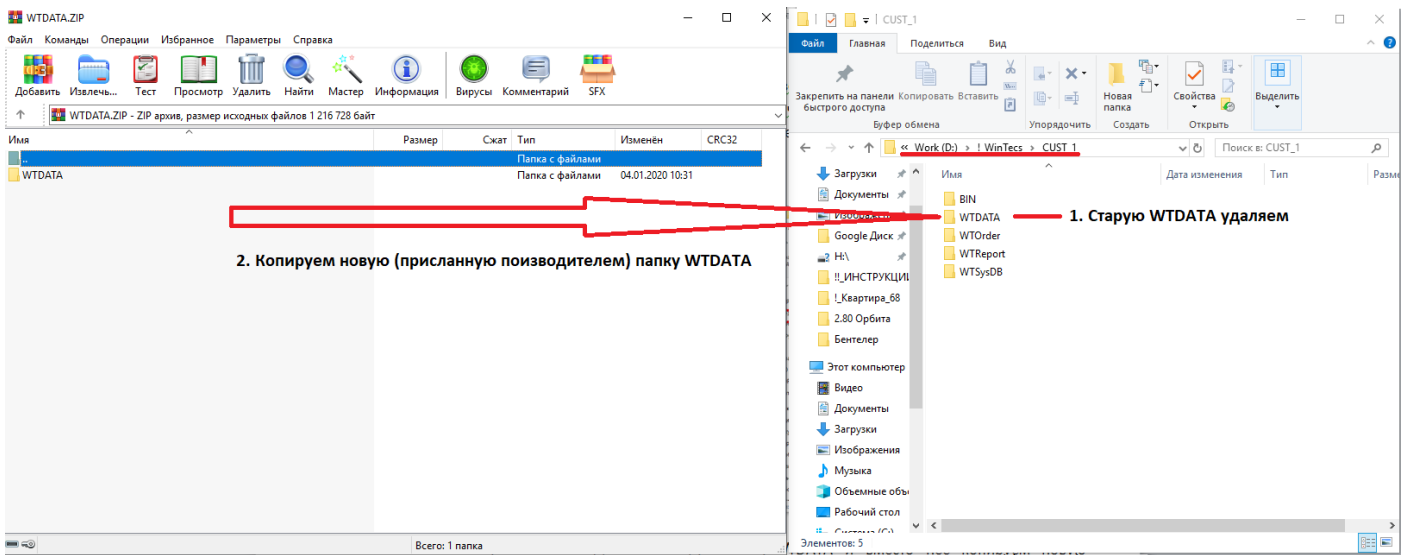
WTDATA.ZIP

Файл Команды Операции Избранное Параметры Справка

Добавить Извлечь... Тест Просмотр Удалить Найти Мастер Информация Вирусы Комментарий SFX

WTDATA.ZIP - ZIP архив, размер исходных файлов 1 216 728 байт

| Имя | Размер | Сжат | Тип | Изменён | CRC32 |
|---|---|---|---|---|---|
| .. | | | Папка с файлами | | |
| WTDATA | | | Папка с файлами | 04.01.2020 10:31 | |

Всего: 1 папка

CUST_1

Файл Главная Поделиться Вид

Закрепить на панели быстрого доступа Копировать Вставить
Буфер обмена
Упорядочить
Новая папка
Создать
Свойства
Открыть
Выделить

« Work (D:) › ! WinTecs › CUST_1

Поиск в: CUST_1

Загрузки
Документы
Изображения
Google Диск
H:\
!!_ИНСТРУКЦИ
!_Квартира_68
2.80 Орбита
Бентелер
Этот компьютер
Видео
Документы
Загрузки
Изображения
Музыка
Объемные объ
Рабочий стол
Система (C:)

Имя Дата изменения Тип Разм

BIN
WTDATA
WTOrder
WTReport
WTSysDB

Элементов: 5

1. Старую WTDATA удаляем

2. Копируем новую (присланную поизводителем) папку WTDATA